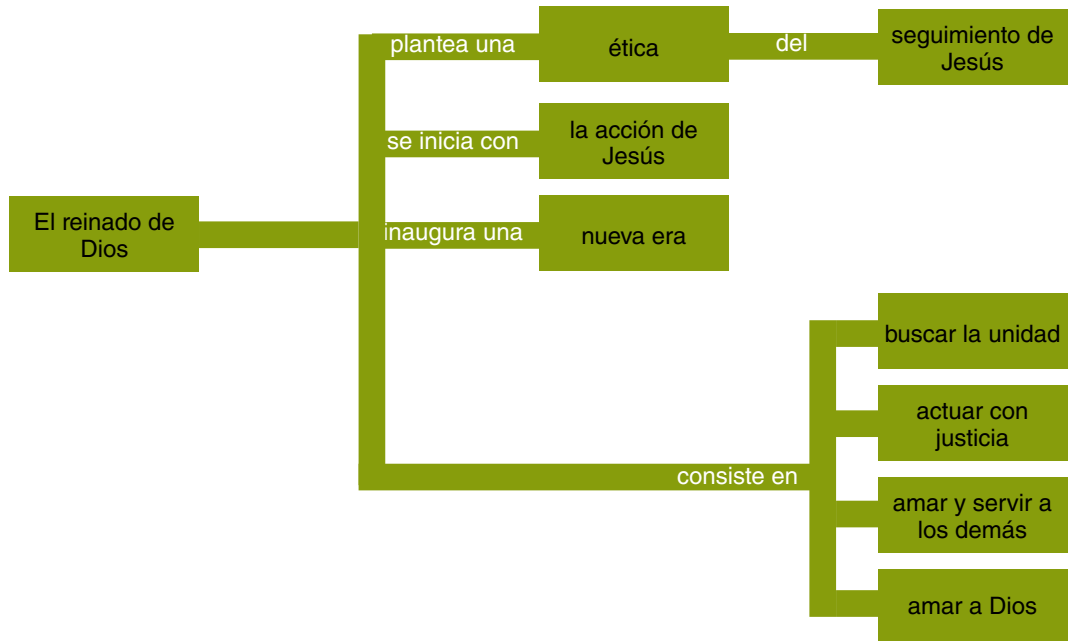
El reinado de Dios

plantea una

ética

del

seguimiento de Jesús

se inicia con

la acción de Jesús

inaugura una

nueva era

consiste en

buscar la unidad

actuar con justicia

amar y servir a los demás

amar a Dios